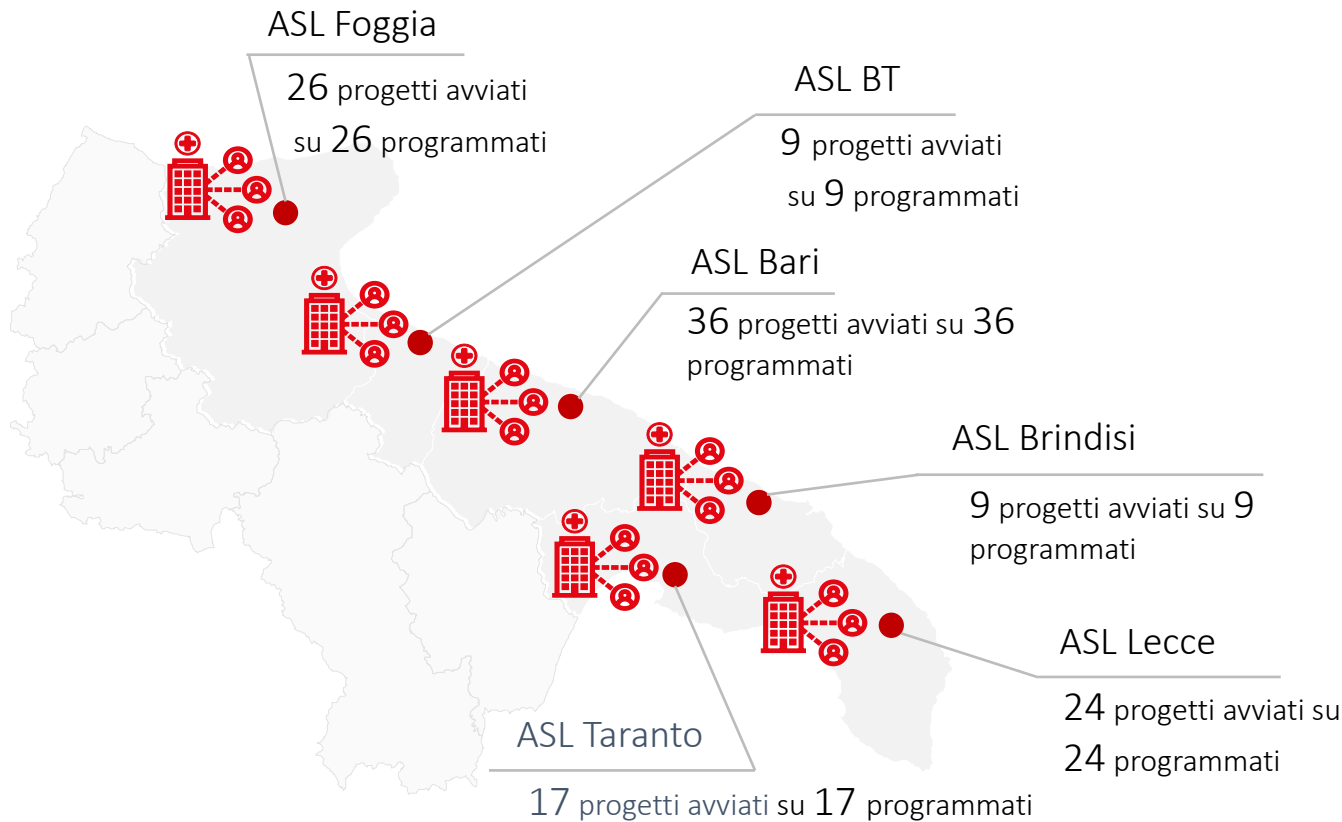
ASL Foggia

26 progetti avviati su 26 programmati

ASL BT

9 progetti avviati su 9 programmati

ASL Bari

36 progetti avviati su 36 programmati

ASL Brindisi

9 progetti avviati su 9 programmati

ASL Lecce

24 progetti avviati su 24 programmati

ASL Taranto

17 progetti avviati su 17 programmati